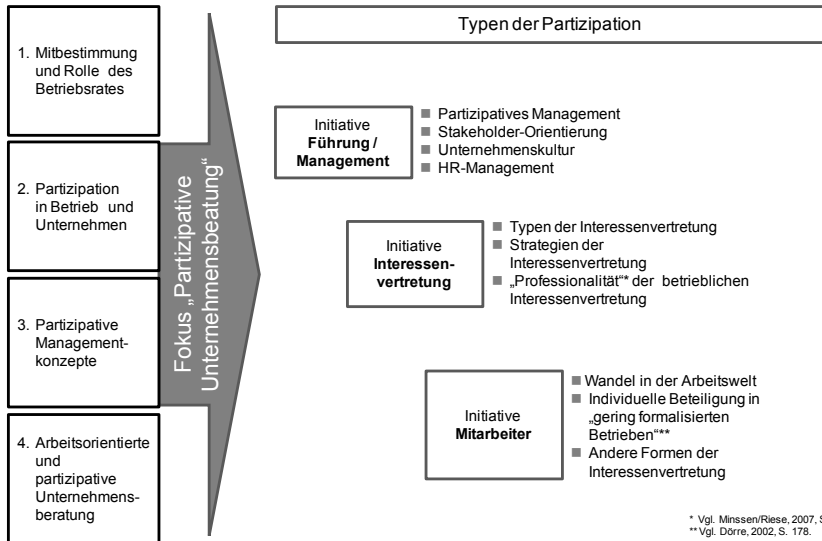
1. Mitbestimmung und Rolle des Betriebsrates

2. Partizipation in Betrieb und Unternehmen

3. Partizipative Managementkonzepte

4. Arbeitsorientierte und partizipative Unternehmensberatung

Fokus „Partizipative Unternehmensbeatung“

Typen der Partizipation

Initiative **Führung / Management**

- Partizipatives Management
- Stakeholder-Orientierung
- Unternehmenskultur
- HR-Management

Initiative **Interessenvertretung**

- Typen der Interessenvertretung
- Strategien der Interessenvertretung
- „Professionalität“* der betrieblichen Interessenvertretung

Initiative **Mitarbeiter**

- Wandel in der Arbeitswelt
- Individuelle Beteiligung in „gering formalisierten Betrieben“**
- Andere Formen der Interessenvertretung

* Vgl. Minssen/Riese, 2007, S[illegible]
** Vgl. Dörre, 2002, S. 178.